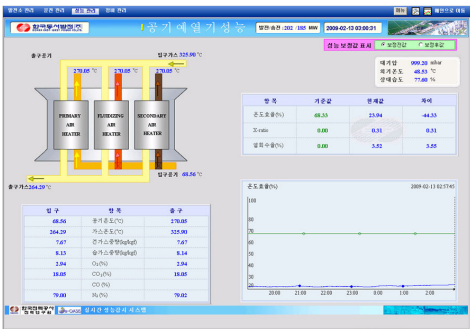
발전소 관리 | 운전 관리 | 성능 관리 | 정비 관리

메뉴 | 메인으로 이동

한국동서발전(주)

공기예열기성능

발전소명 : 202 / 105 MW | 2009-02-13 03:00:31

성능 보정값 표시 | 보정전값 | 보정후값

출구공기

입구가스 325.90 ℃

270.05 ℃ | 270.05 ℃ | 270.05 ℃

PRIMARY AIR HEATER | FLUIDIZING AIR HEATER | SECONDARY AIR HEATER

대기압 999.20 mbar
외기온도 48.53 ℃
상대습도 77.60 %

| 항 목 | 기준값 | 현재값 | 차이 |
|---|---|---|---|
| 온도효율(%) | 68.35 | 23.94 | -44.33 |
| X-ratio | 0.00 | 0.31 | 0.31 |
| 열화수율(%) | 0.00 | 3.52 | 3.55 |

출구가스 264.29 ℃

입구공기 68.56 ℃

| 입 구 | 항 목 | 출 구 |
|---|---|---|
| 68.56 | 공기온도(℃) | 270.05 |
| 264.29 | 가스온도(℃) | 325.90 |
| 7.67 | 공기소습량(kg/kg) | 7.67 |
| 8.13 | 습가스습량(kg/kg) | 8.14 |
| 2.94 | $O_2$(%) | 2.94 |
| 18.05 | $CO_2$(%) | 18.05 |
| | CO (%) | |
| 79.00 | $N_2$ (%) | 79.02 |

온도효율(%) | 2009-02-13 02:57:05

100
80
60
40
20
0

20:00 | 21:00 | 22:00 | 23:00 | 0:00 | 1:00 | 2:00

한국전력공사 전력연구원 | OASIS | 실시간 성능감시 시스템